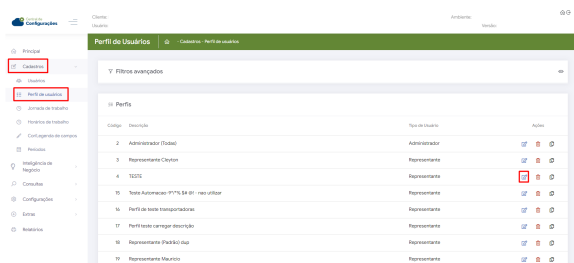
Central de Configurações

Cliente
Usuário

Ambiente
Versão

Principal
Cadastros
Usuários
Perfil de usuários
Jornada de trabalho
Horários de trabalho
Config.agenda de consors
Feriados
Inteligência de Negócio
Consultas
Configurações
Extras
Relatórios

Perfil de Usuários
- Cadastros - Perfil de usuários

Filtros avançados

Perfis

| Código | Descrição | Tipo de Usuário | Ações |
|---|---|---|---|
| 2 | Administrador (Todas) | Administrador | |
| 3 | Representante Cleyton | Representante | |
| 4 | TESTE | Representante | |
| 15 | Teste Automacao -!*!*% $# @! - nao utilizar | Representante | |
| 16 | Perfil de teste transportadoras | Representante | |
| 17 | Perfil teste carregar descrição | Representante | |
| 18 | Representante (Padrão) dup | Representante | |
| 19 | Representante Mauricio | Representante | |